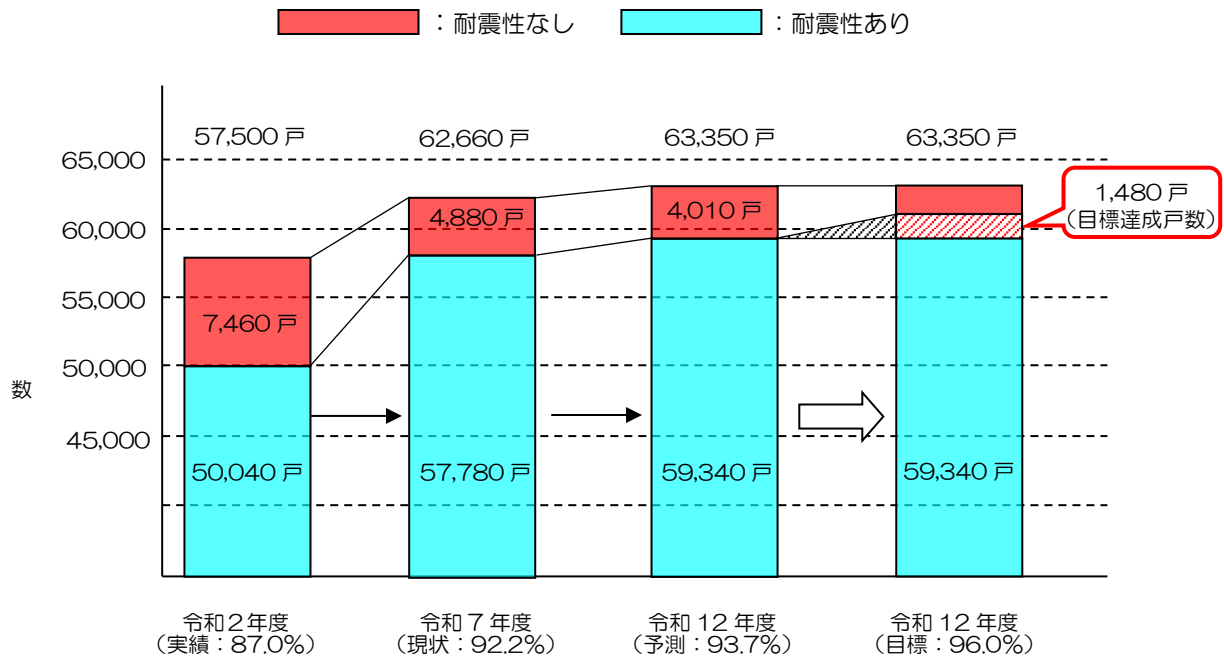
：耐震性なし
：耐震性あり

65,000
60,000
55,000
50,000
45,000

数

57,500 戸
62,660 戸
63,350 戸
63,350 戸

7,460 戸
4,880 戸
4,010 戸
1,480 戸
（目標達成戸数）

50,040 戸
57,780 戸
59,340 戸
59,340 戸

令和２年度
（実績：87.0%）

令和７年度
（現状：92.2%）

令和 12 年度
（予測：93.7%）

令和 12 年度
（目標：96.0%）